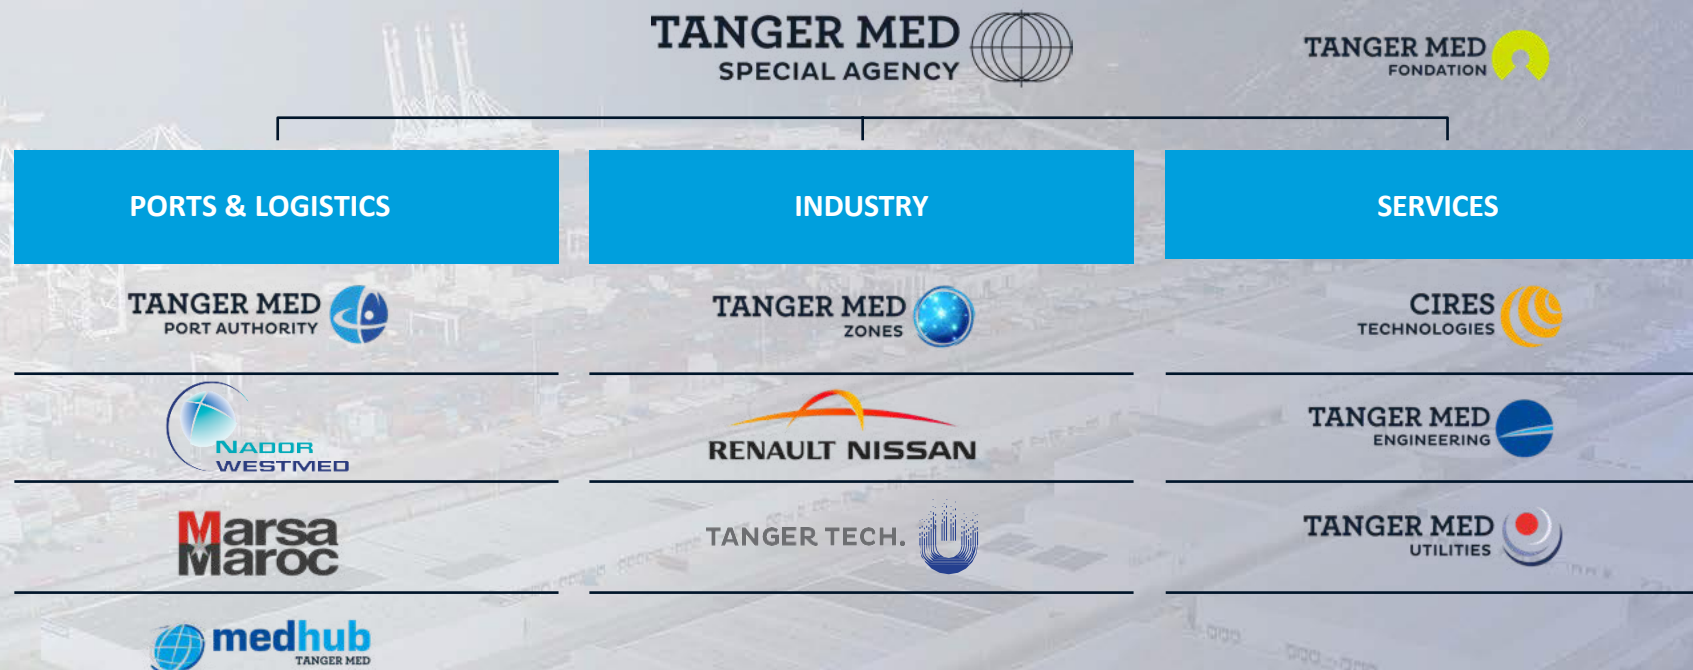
TANGER MED
SPECIAL AGENCY

TANGER MED
FONDATION

PORTS & LOGISTICS

INDUSTRY

SERVICES

TANGER MED
PORT AUTHORITY

TANGER MED
ZONES

CIRES
TECHNOLOGIES

NADOR
WESTMED

RENAULT NISSAN

TANGER MED
ENGINEERING

Marsa
Maroc

TANGER TECH.

TANGER MED
UTILITIES

medhub
TANGER MED